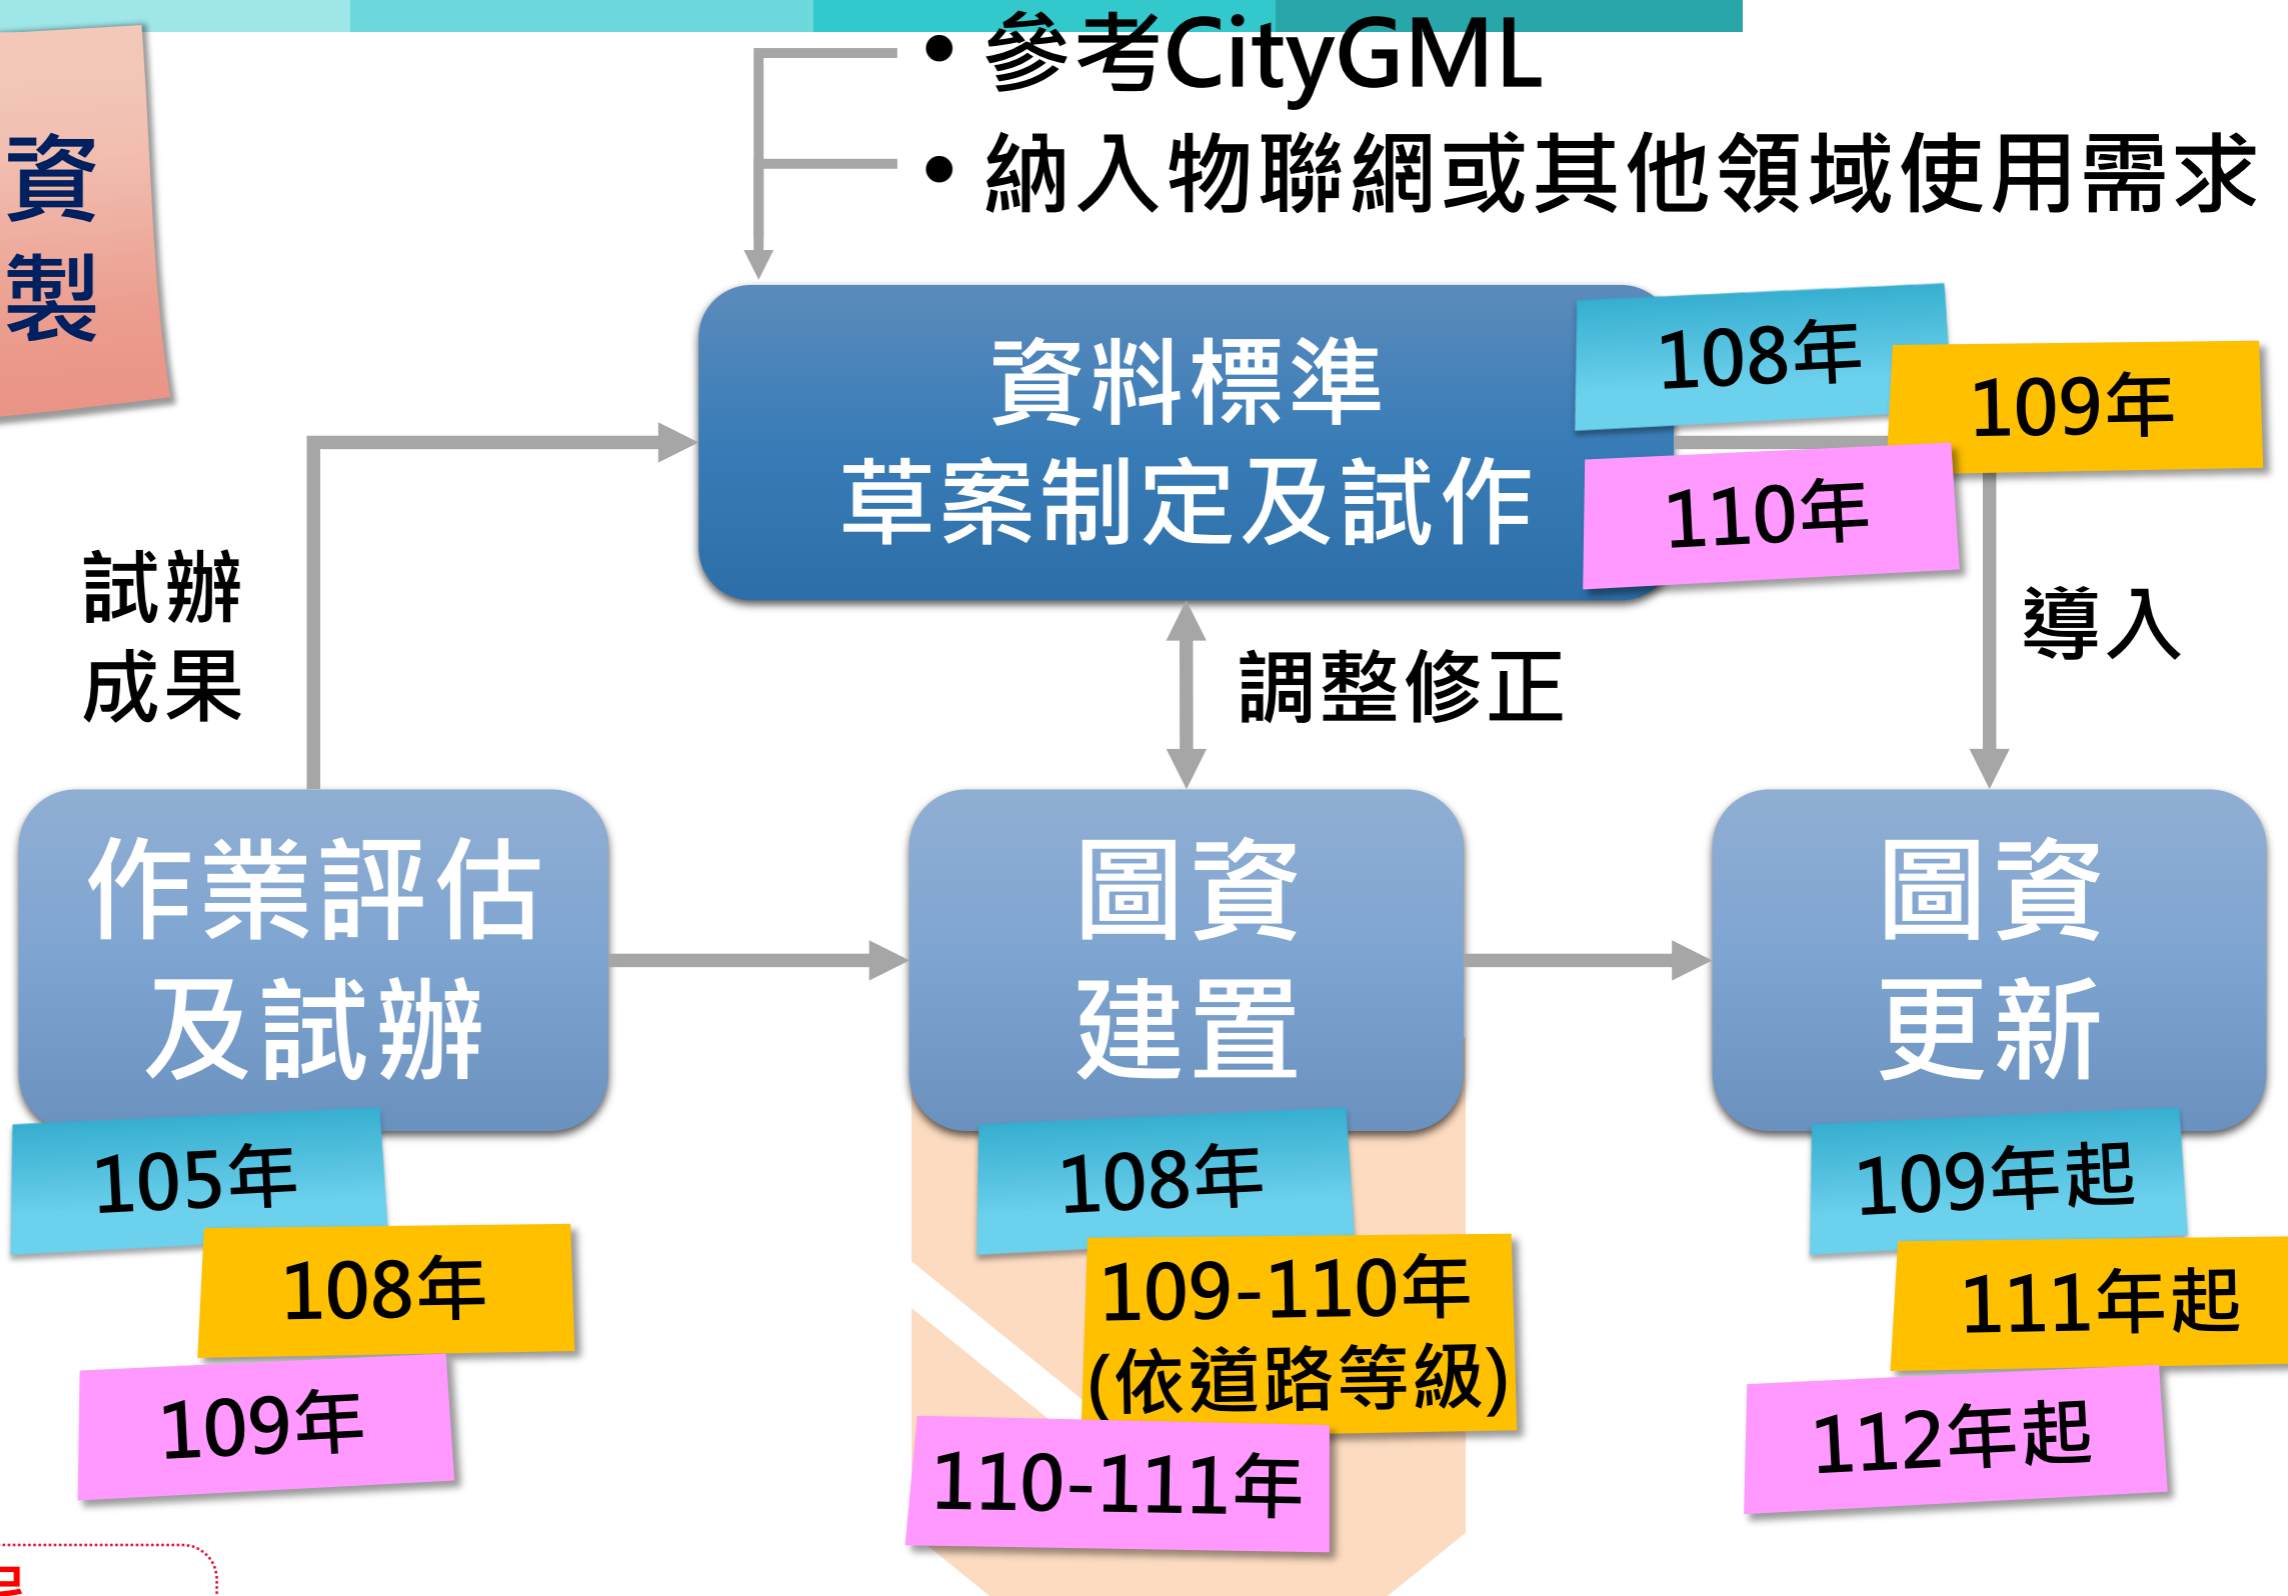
資
製

• 參考CityGML
• 納入物聯網或其他領域使用需求

資料標準
草案制定及試作

108年
109年
110年

試辦
成果

調整修正

導入

作業評估
及試辦

105年
108年
109年

圖資
建置

108年
109-110年
(依道路等級)
110-111年

圖資
更新

109年起
111年起
112年起